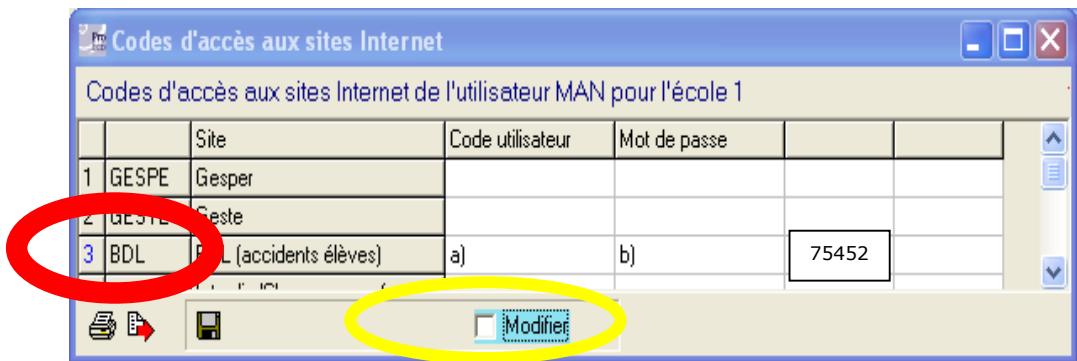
Codes d'accès aux sites Internet

Codes d'accès aux sites Internet de l'utilisateur MAN pour l'école 1

| | | Site | Code utilisateur | Mot de passe | | |
|---|---|---|---|---|---|---|
| 1 | GESPE | Gesper | | | | |
| 2 | GESTE | Geste | | | | |
| 3 | BDL | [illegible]L (accidents élèves) | a) | b) | 75452 | |

Modifier